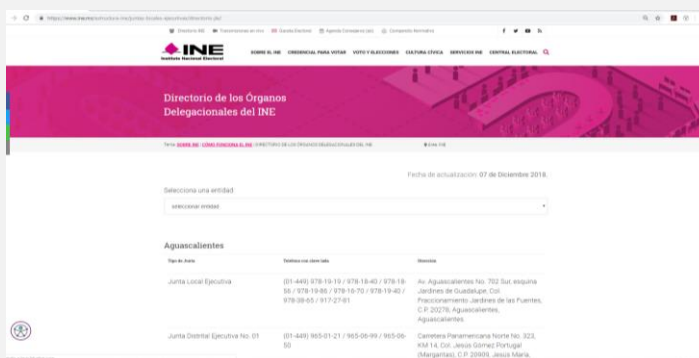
https://www.ine.mx/estructura-ine/juntas-locales-ejecutivas/directorio.php

Directorio INE | Transmisiones en vivo | Gaceta Electoral | Agenda Consejeros (as) | Compendio Normativo

INE
Instituto Nacional Electoral

SOBRE EL INE | CREDENCIAL PARA VOTAR | VOTO Y ELECCIONES | CULTURA CÍVICA | SERVICIOS INE | CENTRAL ELECTORAL

Directorio de los Órganos Delegacionales del INE

Tema: SOBRE EL INE · CÓMO FUNCIONA EL INE · DIRECTORIO DE LOS ÓRGANOS DELEGACIONALES DEL INE

Fecha de actualización: 07 de Diciembre 2018.

Selecciona una entidad

seleccionar entidad

Aguascalientes

| Tipo de Junta | Teléfono con clave lada | Dirección |
|---|---|---|
| Junta Local Ejecutiva | (01-449) 978-19-19 / 978-18-40 / 978-18-56 / 978-19-86 / 978-18-70 / 978-19-40 / 978-38-65 / 917-27-01 | Av. Aguascalientes No. 702 Sur, esquina Jardines de Guadalupe, Col. Fraccionamiento Jardines de las Fuentes, C.P. 20276, Aguascalientes, Aguascalientes. |
| Junta Distrital Ejecutiva No. 01 | (01-449) 965-01-21 / 965-06-99 / 965-06-50 | Carretera Panamericana Norte No. 323, KM 14, Col. Jesús Gómez Portugal (Margaritas), C.P. 20909, Jesús María, |